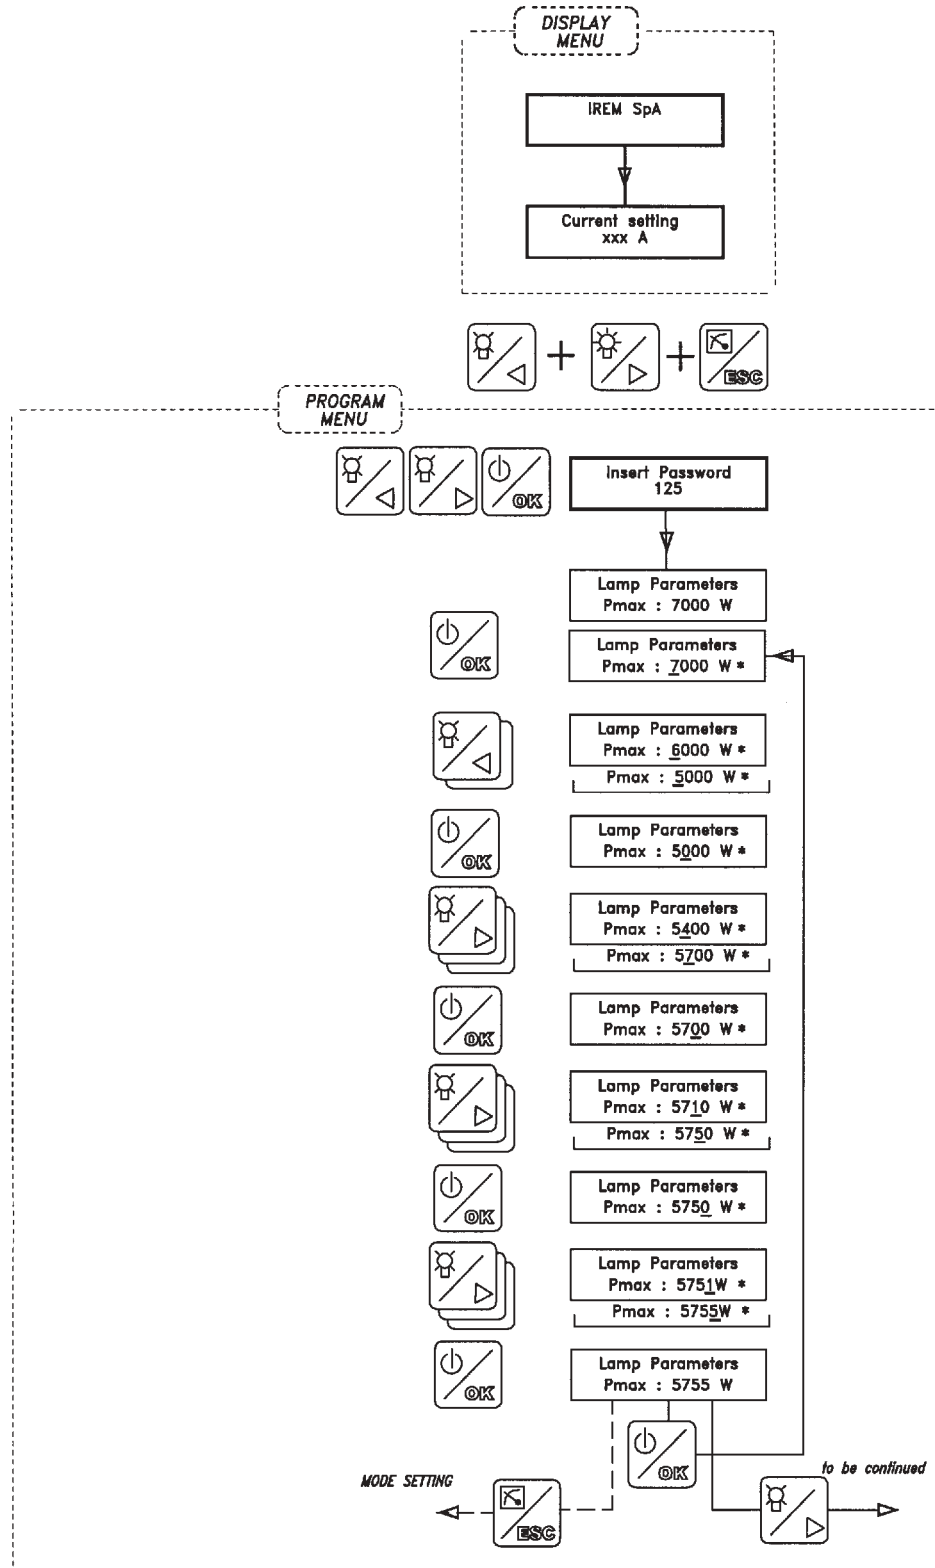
DISPLAY MENU

IREM SpA

Current setting
xxx A

ESC

PROGRAM MENU

OK

Insert Password
125

Lamp Parameters
Pmax : 7000 W

OK

Lamp Parameters
Pmax : 7000 W *

Lamp Parameters
Pmax : 6000 W *
Pmax : 5000 W *

OK

Lamp Parameters
Pmax : 5000 W *

Lamp Parameters
Pmax : 5400 W *
Pmax : 5700 W *

OK

Lamp Parameters
Pmax : 5700 W *

Lamp Parameters
Pmax : 5710 W *
Pmax : 5750 W *

OK

Lamp Parameters
Pmax : 5750 W *

Lamp Parameters
Pmax : 5751W *
Pmax : 5755W *

OK

Lamp Parameters
Pmax : 5755 W

OK

MODE SETTING

ESC

to be continued